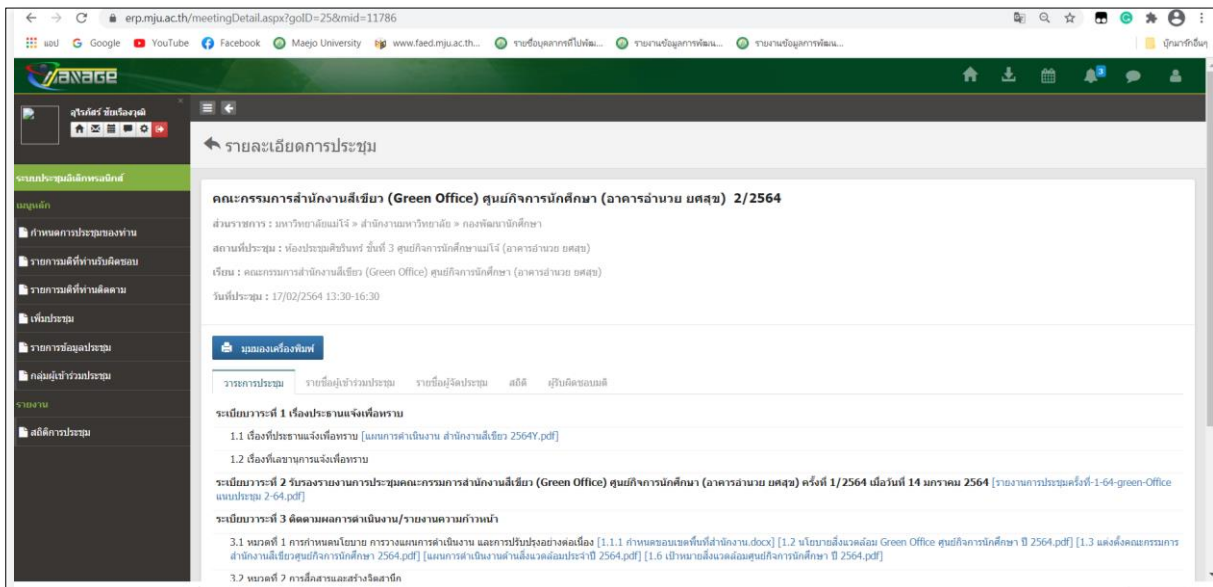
erp.mju.ac.th/meetingDetail.aspx?goID=25&mid=11786

แอป Google YouTube Facebook Maejo University www.faed.mju.ac.th... รายชื่อบุคลากรที่ไปพัฒ... รายงานข้อมูลการพัฒน... รายงานข้อมูลการพัฒน... บุ๊กมาร์กอื่นๆ

MANAGE

สุรีรภัสร์ ชำเหรืองฤดี

รายละเอียดการประชุม

ระบบประชุมอิเล็กทรอนิกส์

เมนูหลัก

กำหนดการประชุมของท่าน

รายการมติที่ท่านรับผิดชอบ

รายการมติที่ท่านติดตาม

เพิ่มประชุม

รายการข้อมูลประชุม

กลุ่มผู้เข้าร่วมประชุม

รายงาน

สถิติการประชุม

คณะกรรมการสำนักงานสีเขียว (Green Office) ศูนย์กิจการนักศึกษา (อาคารอำนวย ยศสุข) 2/2564

ส่วนราชการ : มหาวิทยาลัยแม่โจ้ » สำนักงานมหาวิทยาลัย » กองพัฒนานักศึกษา

สถานที่ประชุม : ห้องประชุมศิลารินทร์ ชั้นที่ 3 ศูนย์กิจการนักศึกษาแม่โจ้ (อาคารอำนวย ยศสุข)

เรียน : คณะกรรมการสำนักงานสีเขียว (Green Office) ศูนย์กิจการนักศึกษา (อาคารอำนวย ยศสุข)

วันที่ประชุม : 17/02/2564 13:30-16:30

มุมมองเครื่องพิมพ์

วาระการประชุม รายชื่อผู้เข้าร่วมประชุม รายชื่อผู้จัดประชุม สถิติ ผู้รับผิดชอบมติ

ระเบียบวาระที่ 1 เรื่องประธานแจ้งเพื่อทราบ

1.1 เรื่องที่ประธานแจ้งเพื่อทราบ [แผนการดำเนินงาน สำนักงานสีเขียว 2564Y.pdf]

1.2 เรื่องที่เลขานุการแจ้งเพื่อทราบ

ระเบียบวาระที่ 2 รับรองรายงานการประชุมคณะกรรมการสำนักงานสีเขียว (Green Office) ศูนย์กิจการนักศึกษา (อาคารอำนวย ยศสุข) ครั้งที่ 1/2564 เมื่อวันที่ 14 มกราคม 2564 [รายงานการประชุมครั้งที่-1-64-green-Office แบบประชุม 2-64.pdf]

ระเบียบวาระที่ 3 ติดตามผลการดำเนินงาน/รายงานความก้าวหน้า

3.1 หมวดที่ 1 การกำหนดนโยบาย การวางแผนการดำเนินงาน และการปรับปรุงอย่างต่อเนื่อง [1.1.1 กำหนดขอบเขตพื้นที่สำนักงาน.docx] [1.2 นโยบายสิ่งแวดล้อม Green Office ศูนย์กิจการนักศึกษา ปี 2564.pdf] [1.3 แต่งตั้งคณะกรรมการสำนักงานสีเขียวศูนย์กิจการนักศึกษา 2564.pdf] [แผนการดำเนินงานด้านสิ่งแวดล้อมประจำปี 2564.pdf] [1.6 เป้าหมายสิ่งแวดล้อมศูนย์กิจการนักศึกษา ปี 2564.pdf]

3.2 หมวดที่ 2 การสื่อสารและสร้างจิตสำนึก